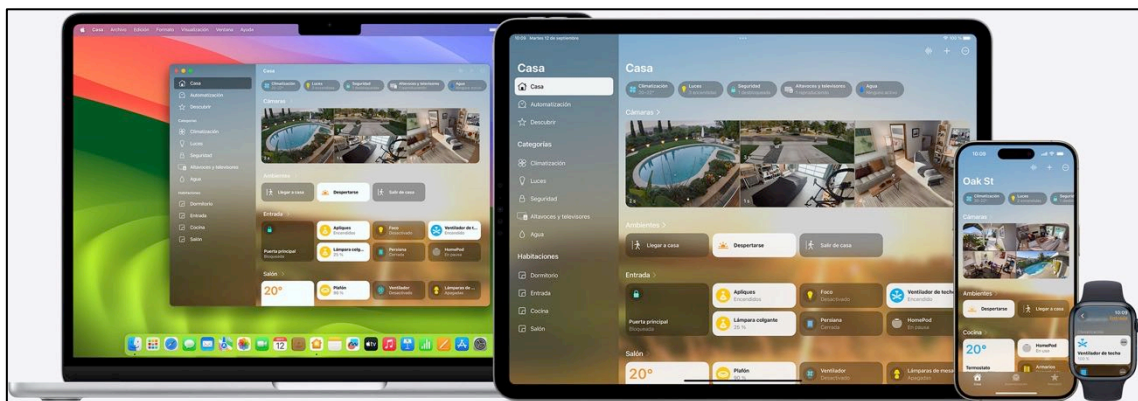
Casa Archivo Edición Formato Visualización Ventana Ayuda

Casa
Automatización
Descubrir
Categorías
Climatización
Luces
Seguridad
Altavoces y televisores
Agua
Habitaciones
Dormitorio
Entrada
Cocina
Salón

Casa
Climatización
Luces
Seguridad
Altavoces y televisores
Agua
Cámaras
Ambientes
Llegar a casa
Despertarse
Salir de casa
Entrada
Apliques
Encendidos
Foco
Desactivado
Ventilador de techo
Encendido
Puerta principal
Bloqueada
Lámpara colgante
25 %
Persiana
Cerrada
HomePod
En pausa
Salón
20°
Plafón
Ventilador
Desactivado
Lámparas de mesa
Apagadas

Martes 12 de septiembre

Casa
Casa
Automatización
Descubrir
Categorías
Climatización
Luces
Seguridad
Altavoces y televisores
Agua
Habitaciones
Dormitorio
Entrada
Cocina
Salón

Casa
Climatización
Luces
Seguridad
Altavoces y televisores
Agua
Cámaras >
Ambientes >
Llegar a casa
Despertarse
Salir de casa
Entrada >
Apliques
Encendidos
Foco
Desactivado
Ventilador de techo
Encendido
Puerta principal
Bloqueada
Lámpara colgante
25 %
Persiana
Cerrada
HomePod
En pausa
Salón
20°
Plafón
Ventilador
Desactivado
Lámparas de mesa
Apagadas

10:09
Oak St
Climatización
Luces
Cámaras
Ambientes
Despertarse
Llegar a casa
Cocina
20°
Termostato
HomePod
En pausa

10:09
Ventilador de techo
100 %